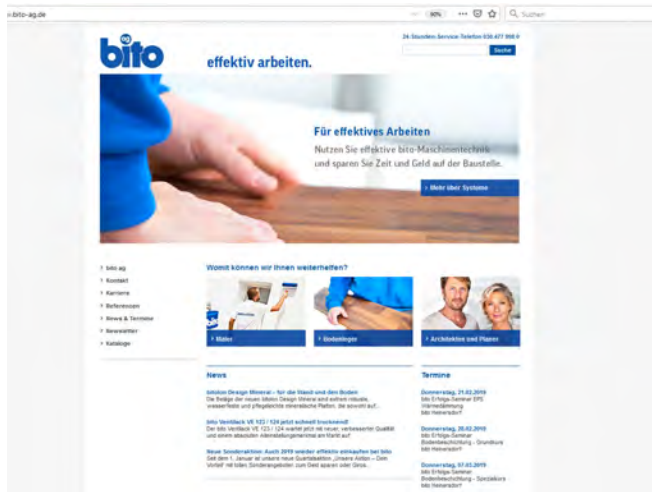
i-bito-ag.de

90%

Suchen

ag
bito

effektiv arbeiten.

24-Stunden-Service-Telefon 030 477 998 0

Suche

Für effektives Arbeiten

Nutzen Sie effektive bito-Maschinentechnik und sparen Sie Zeit und Geld auf der Baustelle.

› Mehr über Systeme

› bito ag
› Kontakt
› Karriere
› Referenzen
› News & Termine
› Newsletter
› Kataloge

Womit können wir Ihnen weiterhelfen?

› Maler

› Bodenleger

› Architekten und Planer

News

bitolan Design Mineral - für die Wand und den Boden
Die Beläge der neuen bitolan Design Mineral sind extrem robuste, wasserfeste und pflegeleichte mineralische Platten, die sowohl auf...

bito Ventilack VE 123 / 124 jetzt schnell trocknend!
Der bito Ventilack VE 123 / 124 wartet jetzt mit neuer, verbesserter Qualität und einem absoluten Alleinstellungsmerkmal am Markt auf!

Neue Sonderaktion: Auch 2019 wieder effektiv einkaufen bei bito
Seit dem 1. Januar ist unsere neue Quartalsaktion „Unsere Aktion – Dein Vorteil" mit tollen Sonderangeboten zum Geld sparen oder Gros...

Termine

Donnerstag, 21.02.2019
bito Erfolgs-Seminar EPS Wärmedämmung
bito Heinersdorf

Donnerstag, 28.02.2019
bito Erfolgs-Seminar Bodenbeschichtung - Grundkurs
bito Heinersdorf

Donnerstag, 07.03.2019
bito Erfolgs-Seminar Bodenbeschichtung - Spezialkurs
bito Heinersdorf